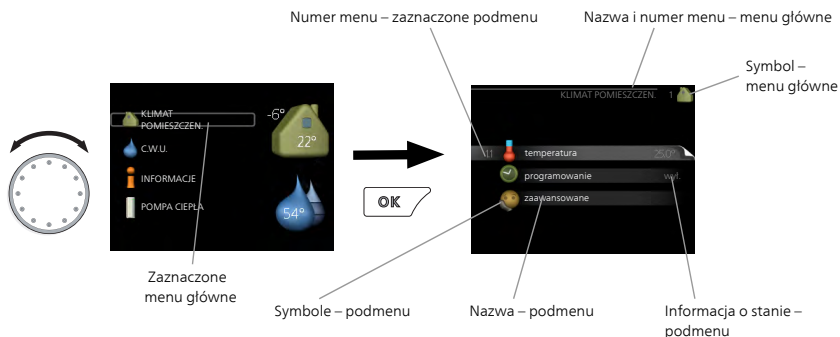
Numer menu – zaznaczone podmenu

Nazwa i numer menu – menu główne

Symbol – menu główne

KLIMAT POMIESZCZEN

-6°

22°

C.W.U.

INFORMACJE

POMPA CIEPŁA

54°

OK

KLIMAT POMIESZCZEN. 1

1.1 temperatura 25.0°

programowanie wył.

zaawansowane

Zaznaczone menu główne

Symbole – podmenu

Nazwa – podmenu

Informacja o stanie – podmenu